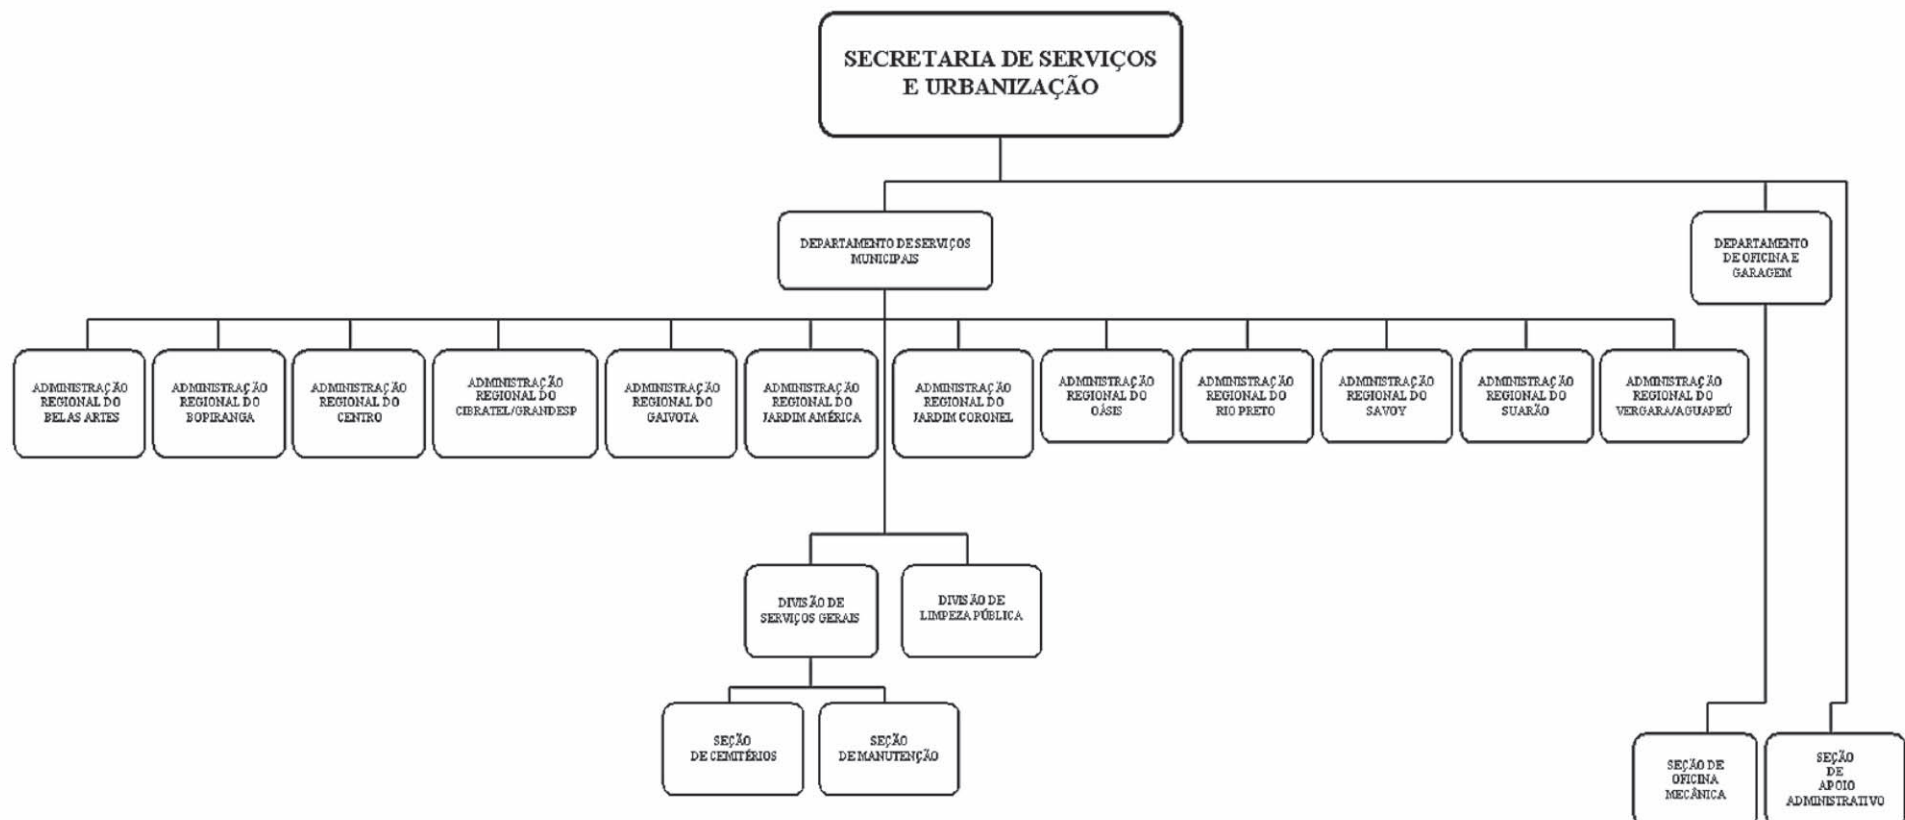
SECRETARIA DE SERVIÇOS E URBANIZAÇÃO

DEPARTAMENTO DE SERVIÇOS MUNICIPAIS

DEPARTAMENTO DE OFICINA E GARAGEM

ADMINISTRAÇÃO REGIONAL DO BELAS ARTES

ADMINISTRAÇÃO REGIONAL DO BOPIRANGA

ADMINISTRAÇÃO REGIONAL DO CENTRO

ADMINISTRAÇÃO REGIONAL DO CIBRATEL/GRANDESP

ADMINISTRAÇÃO REGIONAL DO GAIVOTA

ADMINISTRAÇÃO REGIONAL DO JARDIM AMÉRICA

ADMINISTRAÇÃO REGIONAL DO JARDIM CORONEL

ADMINISTRAÇÃO REGIONAL DO OÁSIS

ADMINISTRAÇÃO REGIONAL DO RIO PRETO

ADMINISTRAÇÃO REGIONAL DO SAVOY

ADMINISTRAÇÃO REGIONAL DO SUARÃO

ADMINISTRAÇÃO REGIONAL DO VERGARA/AGUAPEÚ

DIVISÃO DE SERVIÇOS GERAIS

DIVISÃO DE LIMPEZA PÚBLICA

SEÇÃO DE CEMITÉRIOS

SEÇÃO DE MANUTENÇÃO

SEÇÃO DE OFICINA MECÂNICA

SEÇÃO DE APOIO ADMINISTRATIVO